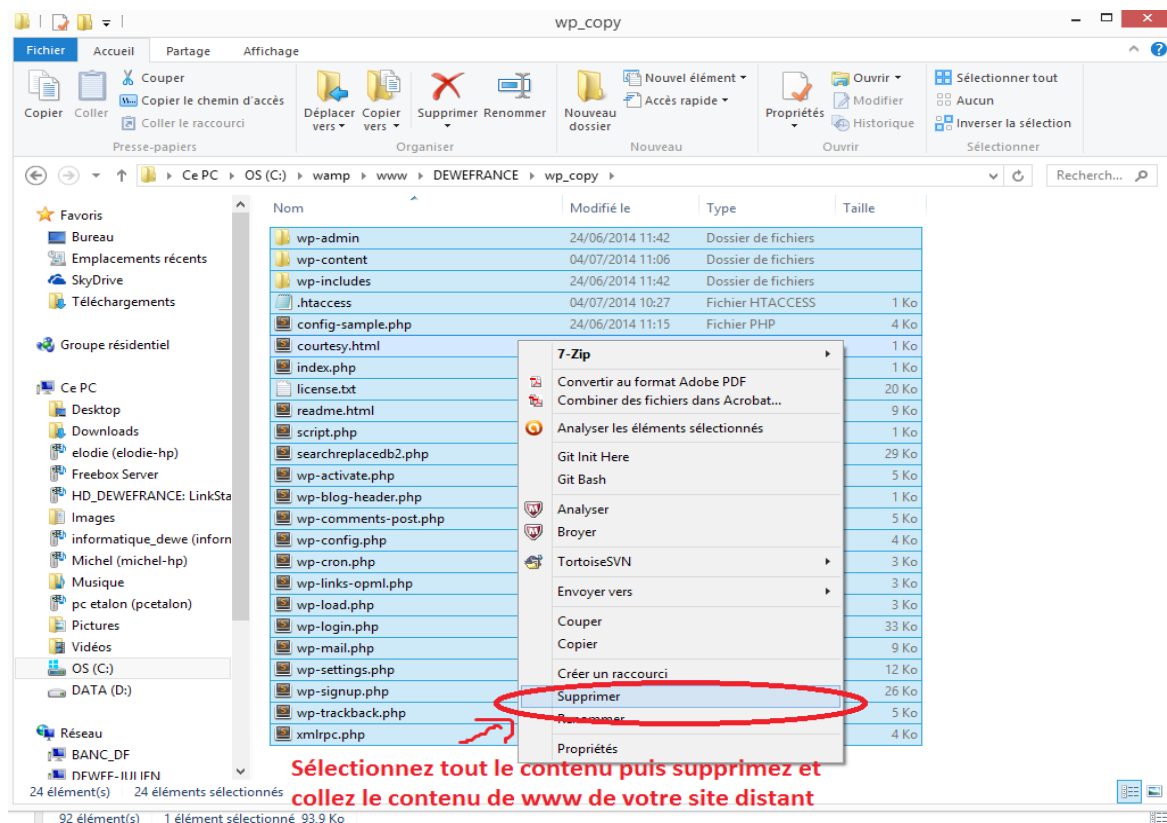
wp_copy

Fichier Accueil Partage Affichage

Copier Coller Couper Copier le chemin d'accès Coller le raccourci Presse-papiers
Déplacer vers Copier vers Supprimer Renommer Organiser
Nouveau dossier Nouvel élément Accès rapide Nouveau
Propriétés Ouvrir Modifier Historique Ouvrir
Sélectionner tout Aucun Inverser la sélection Sélectionner

Ce PC › OS (C:) › wamp › www › DEWEFRANCE › wp_copy
Recherch...

Favoris
Bureau
Emplacements récents
SkyDrive
Téléchargements
Groupe résidentiel
Ce PC
Desktop
Downloads
elodie (elodie-hp)
Freebox Server
HD_DEWEFRANCE: LinkSta
Images
informatique_dewe (inforn
Michel (michel-hp)
Musique
pc etalon (pcetalon)
Pictures
Vidéos
OS (C:)
DATA (D:)
Réseau
BANC_DF
DEWEE-JULIEN

| Nom | Modifié le | Type | Taille |
|---|---|---|---|
| wp-admin | 24/06/2014 11:42 | Dossier de fichiers | |
| wp-content | 04/07/2014 11:06 | Dossier de fichiers | |
| wp-includes | 24/06/2014 11:42 | Dossier de fichiers | |
| .htaccess | 04/07/2014 10:27 | Fichier HTACCESS | 1 Ko |
| config-sample.php | 24/06/2014 11:15 | Fichier PHP | 4 Ko |
| courtesy.html | | | 1 Ko |
| index.php | | | 1 Ko |
| license.txt | | | 20 Ko |
| readme.html | | | 9 Ko |
| script.php | | | 1 Ko |
| searchreplacedb2.php | | | 29 Ko |
| wp-activate.php | | | 5 Ko |
| wp-blog-header.php | | | 1 Ko |
| wp-comments-post.php | | | 5 Ko |
| wp-config.php | | | 4 Ko |
| wp-cron.php | | | 3 Ko |
| wp-links-opml.php | | | 3 Ko |
| wp-load.php | | | 3 Ko |
| wp-login.php | | | 33 Ko |
| wp-mail.php | | | 9 Ko |
| wp-settings.php | | | 12 Ko |
| wp-signup.php | | | 26 Ko |
| wp-trackback.php | | | 5 Ko |
| xmlrpc.php | | | 4 Ko |

7-Zip
Convertir au format Adobe PDF
Combiner des fichiers dans Acrobat...
Analyser les éléments sélectionnés
Git Init Here
Git Bash
Analyser
Broyer
TortoiseSVN
Envoyer vers
Couper
Copier
Créer un raccourci
Supprimer
Renommer
Propriétés

Sélectionnez tout le contenu puis supprimez et collez le contenu de www de votre site distant

24 élément(s) 24 éléments sélectionnés
92 élément(s) 1 élément sélectionné 93,9 Ko